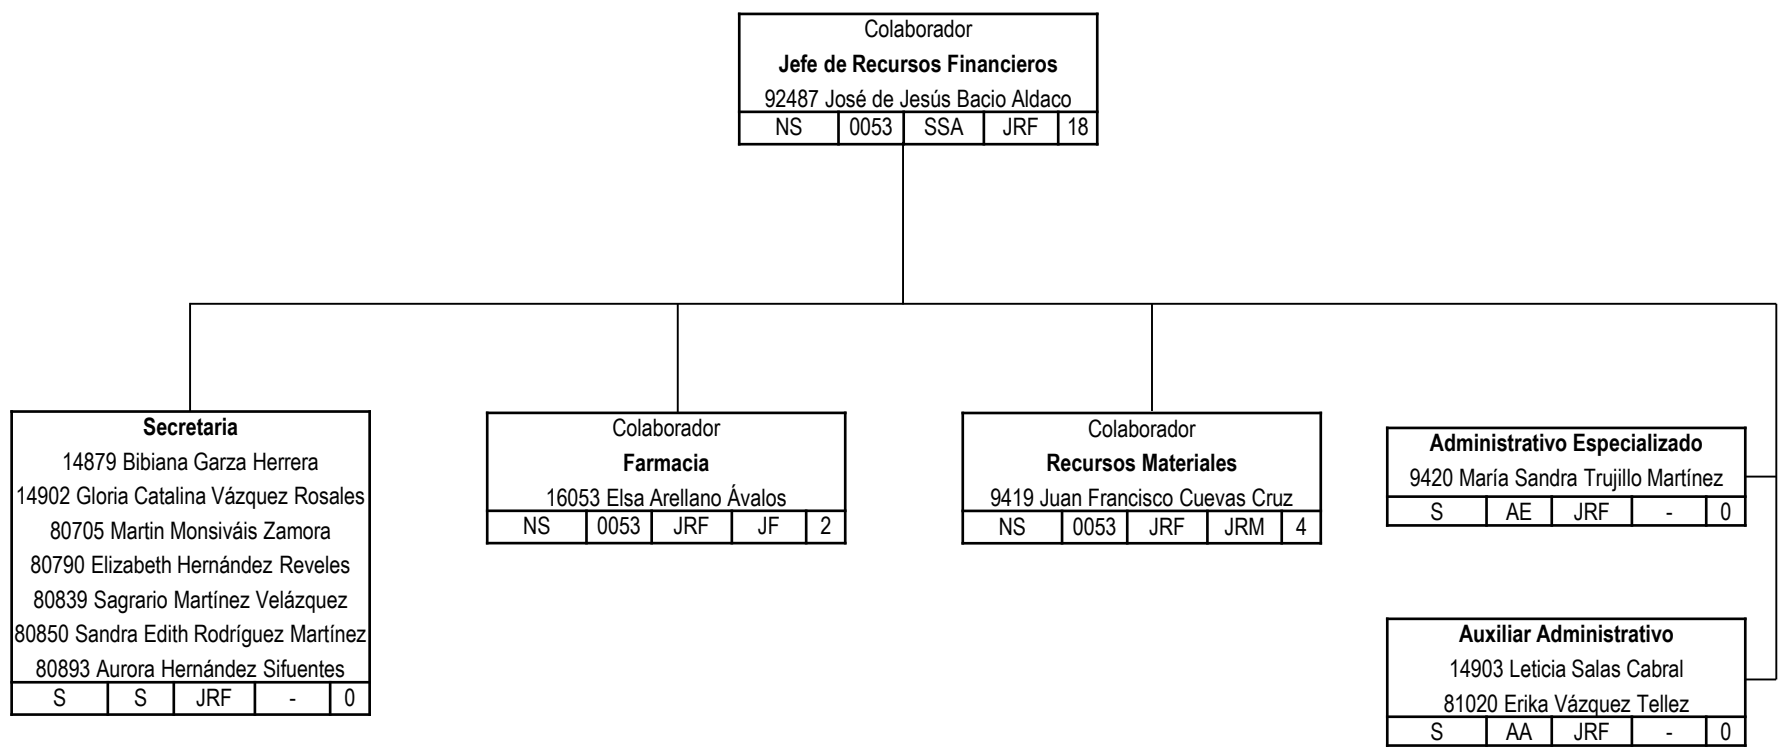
Colaborador
**Jefe de Recursos Financieros**
92487 José de Jesús Bacio Aldaco

| NS | 0053 | SSA | JRF | 18 |
|---|---|---|---|---|

**Secretaria**
14879 Bibiana Garza Herrera
14902 Gloria Catalina Vázquez Rosales
80705 Martin Monsiváis Zamora
80790 Elizabeth Hernández Reveles
80839 Sagrario Martínez Velázquez
80850 Sandra Edith Rodríguez Martínez
80893 Aurora Hernández Sifuentes

| S | S | JRF | - | 0 |
|---|---|---|---|---|

Colaborador
**Farmacia**
16053 Elsa Arellano Ávalos

| NS | 0053 | JRF | JF | 2 |
|---|---|---|---|---|

Colaborador
**Recursos Materiales**
9419 Juan Francisco Cuevas Cruz

| NS | 0053 | JRF | JRM | 4 |
|---|---|---|---|---|

**Administrativo Especializado**
9420 María Sandra Trujillo Martínez

| S | AE | JRF | - | 0 |
|---|---|---|---|---|

**Auxiliar Administrativo**
14903 Leticia Salas Cabral
81020 Erika Vázquez Tellez

| S | AA | JRF | - | 0 |
|---|---|---|---|---|